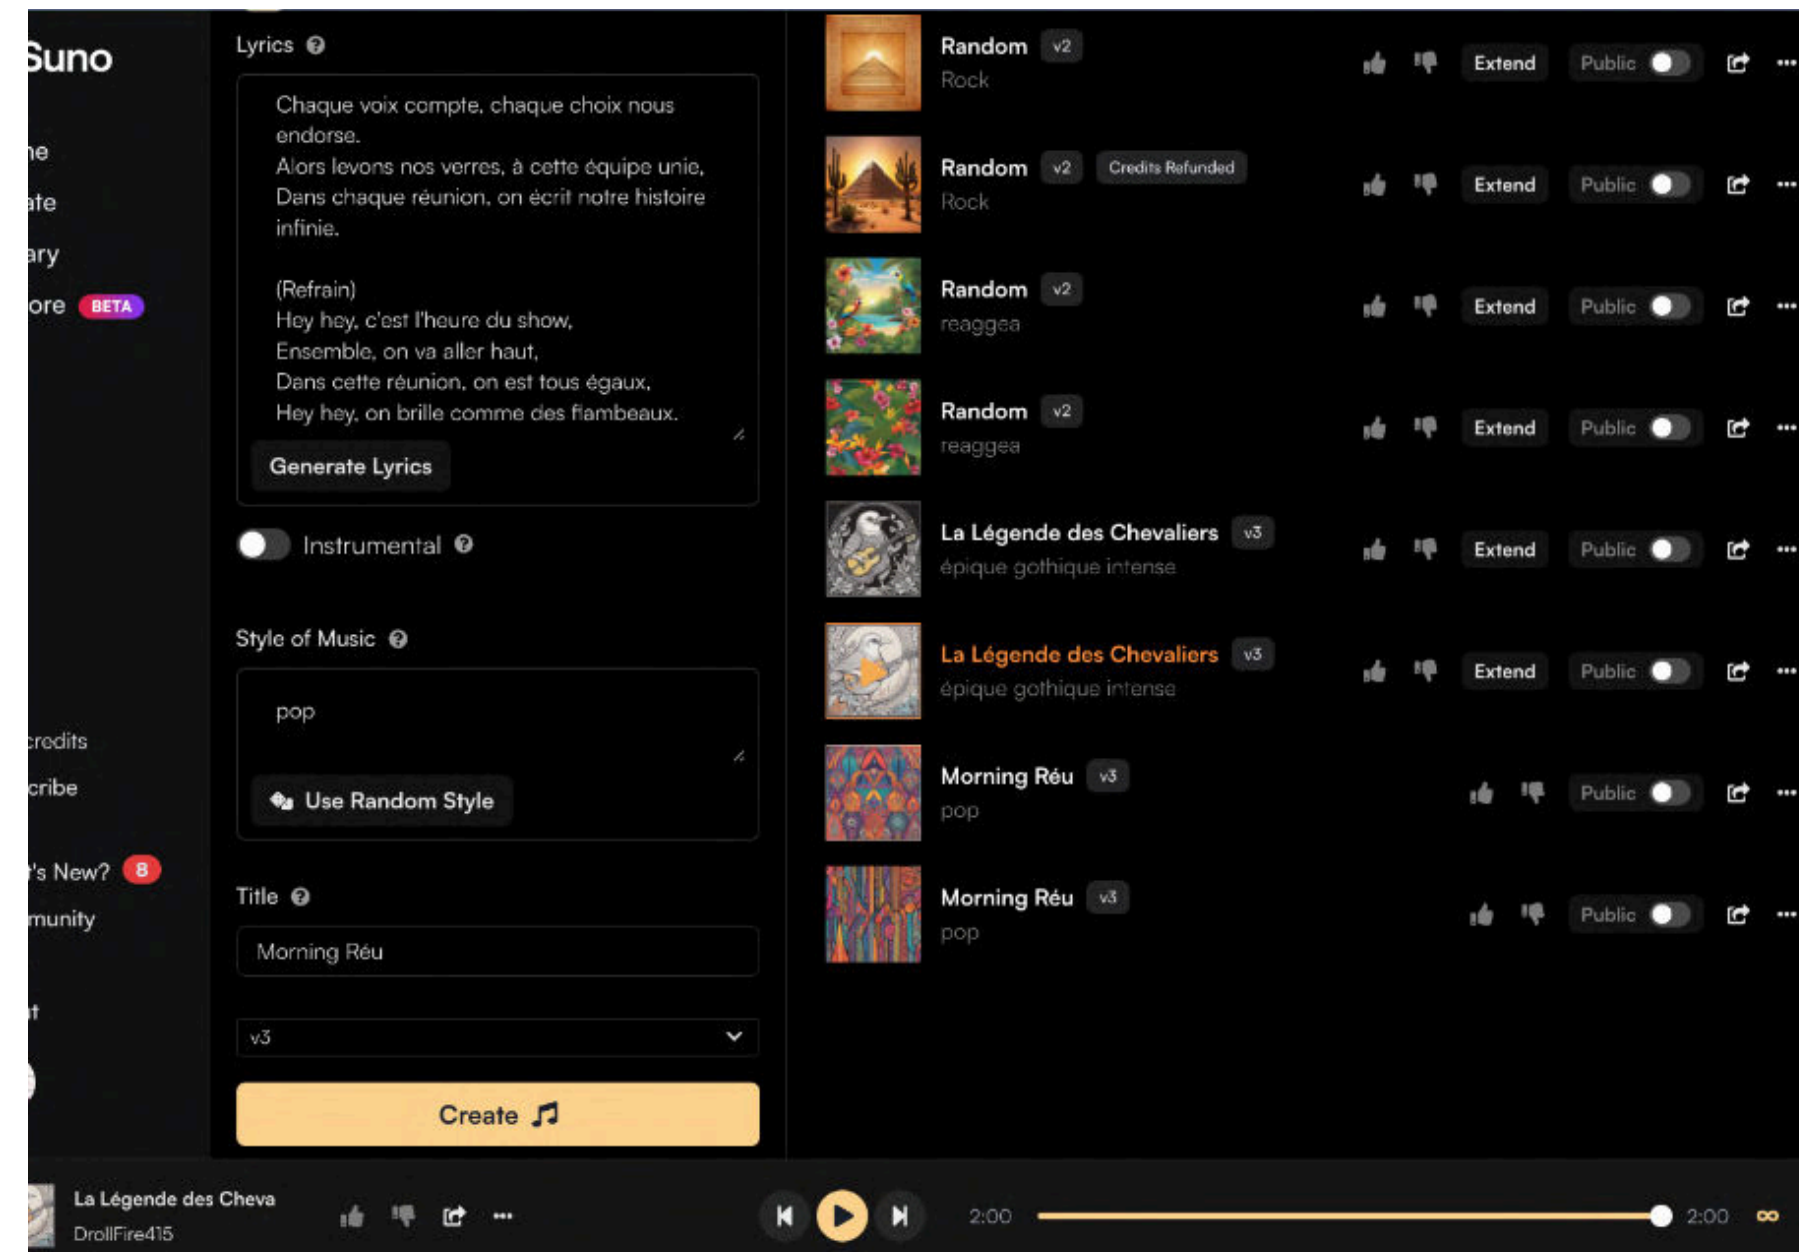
Suno

ne
ate
ary
ore BETA

credits
cribe

's New? 8
munity

t

Lyrics

Chaque voix compte, chaque choix nous endorse.
Alors levons nos verres, à cette équipe unie,
Dans chaque réunion, on écrit notre histoire infinie.

(Refrain)
Hey hey, c'est l'heure du show,
Ensemble, on va aller haut,
Dans cette réunion, on est tous égaux,
Hey hey, on brille comme des flambeaux.

Generate Lyrics

Instrumental

Style of Music

pop

Use Random Style

Title

Morning Réu

v3

Create

Random v2
Rock
Extend Public

Random v2 Credits Refunded
Rock
Extend Public

Random v2
reaggea
Extend Public

Random v2
reaggea
Extend Public

La Légende des Chevaliers v3
épique gothique intense
Extend Public

La Légende des Chevaliers v3
épique gothique intense
Extend Public

Morning Réu v3
pop
Public

Morning Réu v3
pop
Public

La Légende des Cheva
DrollFire415

2:00 2:00